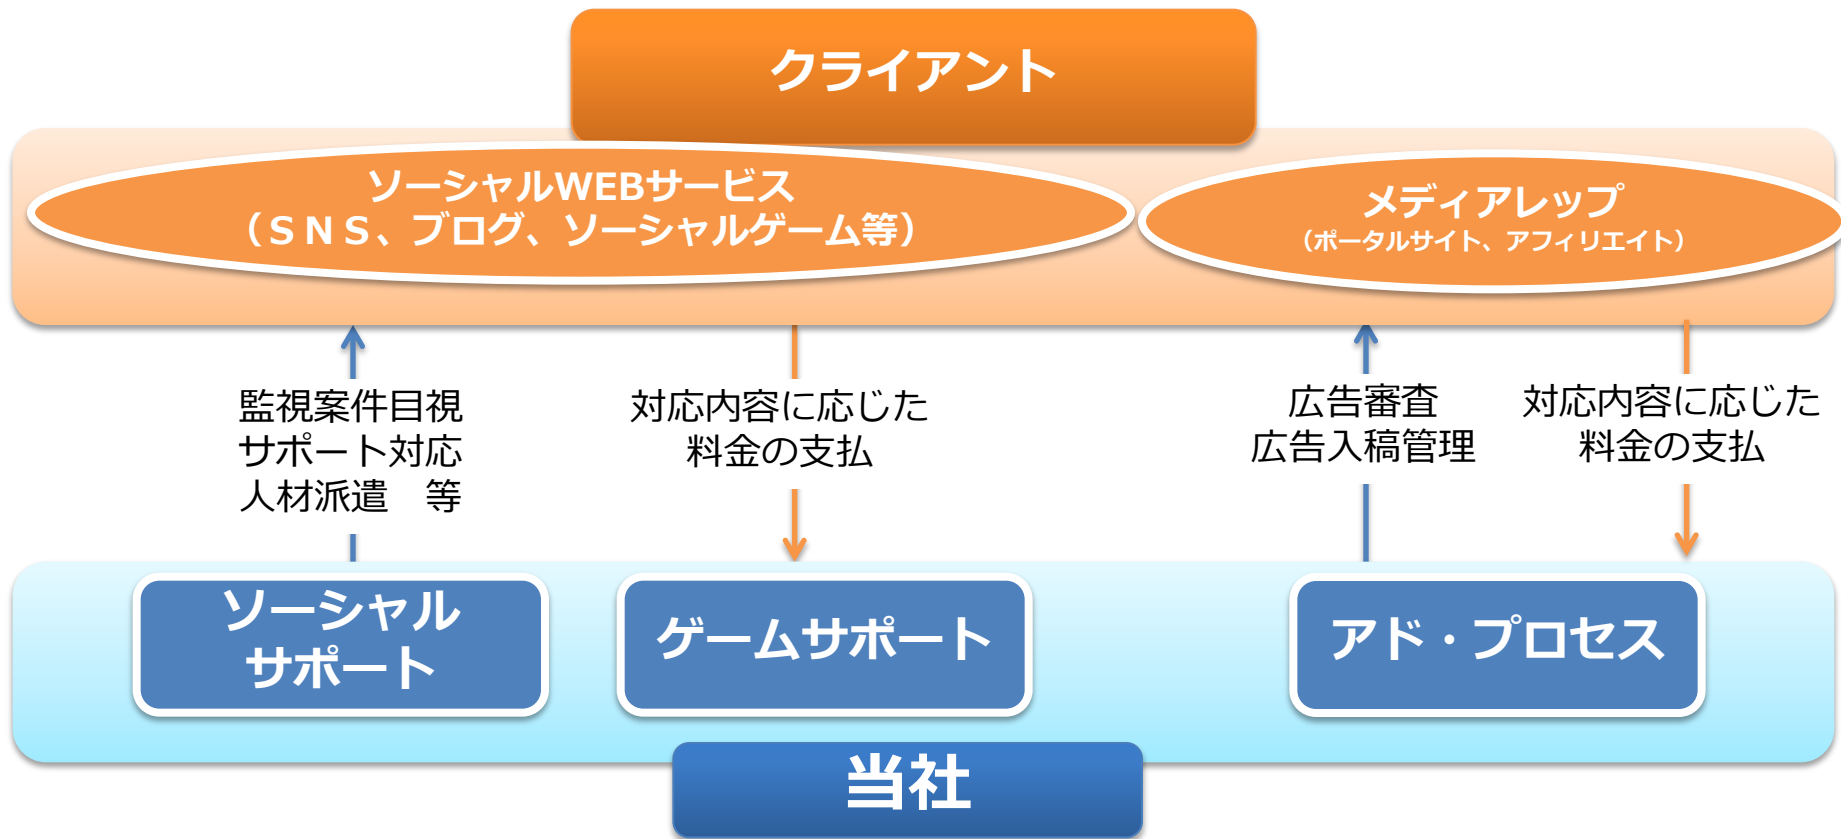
クライアント

ソーシャルWEBサービス
（SNS、ブログ、ソーシャルゲーム等）

メディアレップ
（ポータルサイト、アフィリエイト）

監視案件目視
サポート対応
人材派遣　等

対応内容に応じた
料金の支払

広告審査
広告入稿管理

対応内容に応じた
料金の支払

ソーシャル
サポート

ゲームサポート

アド・プロセス

当社